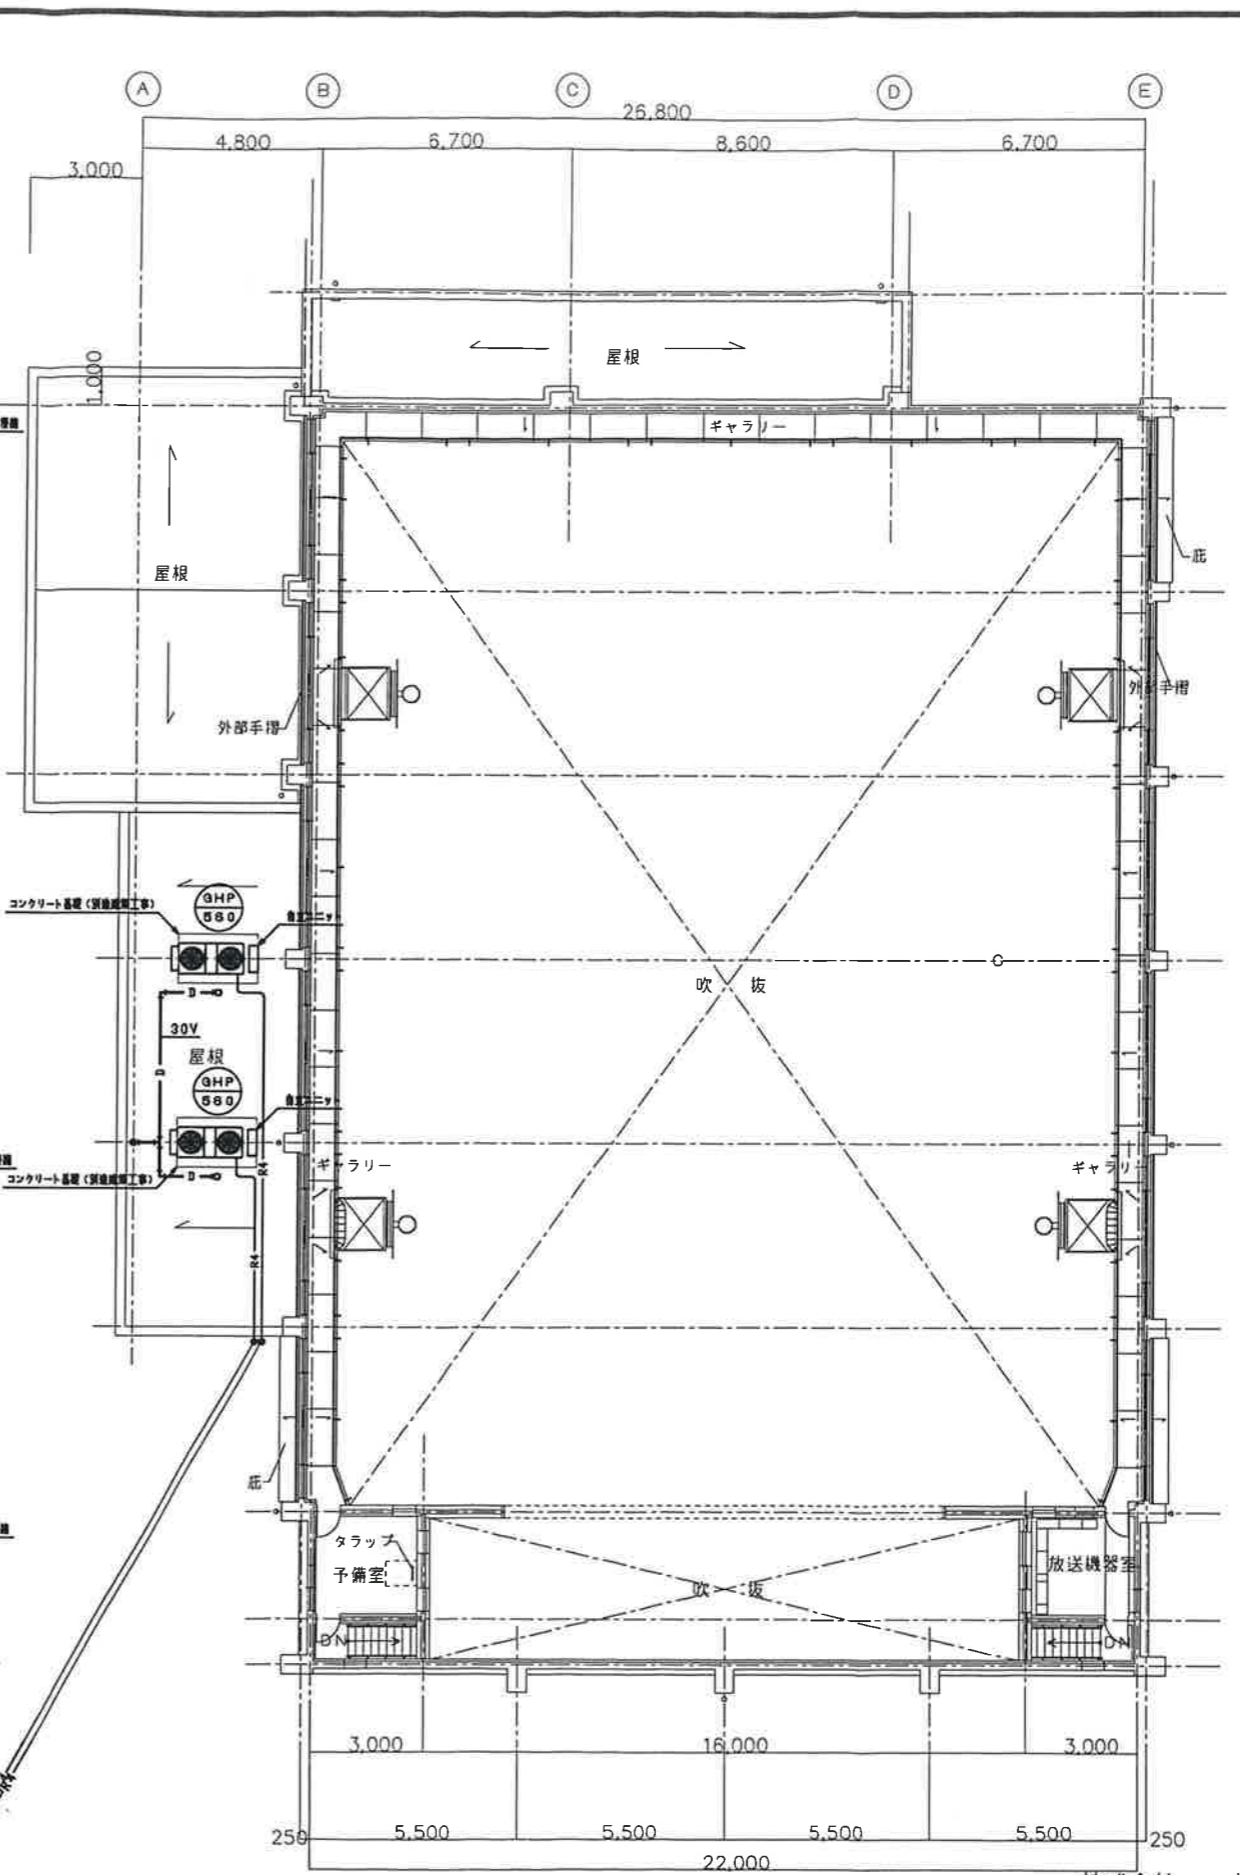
A
B
C
D
E
26,800
4,800
6,700
8,600
6,700
3,000
1,000
屋根
ギャラリー
屋根
庇
外部手摺
外部手摺
GHP 560
コンクリート基礎（別途建築工事）
自立ユニット
D
30V
屋根
D
GHP 560
自立ユニット
コンクリート基礎（別途建築工事）
D
R4
R4
ギャラリー
ギャラリー
吹　抜
庇
タラップ
予備室
DN
吹　抜
放送機器室
DN
3,000
16,000
3,000
250
5,500
5,500
5,500
5,500
250
22,000